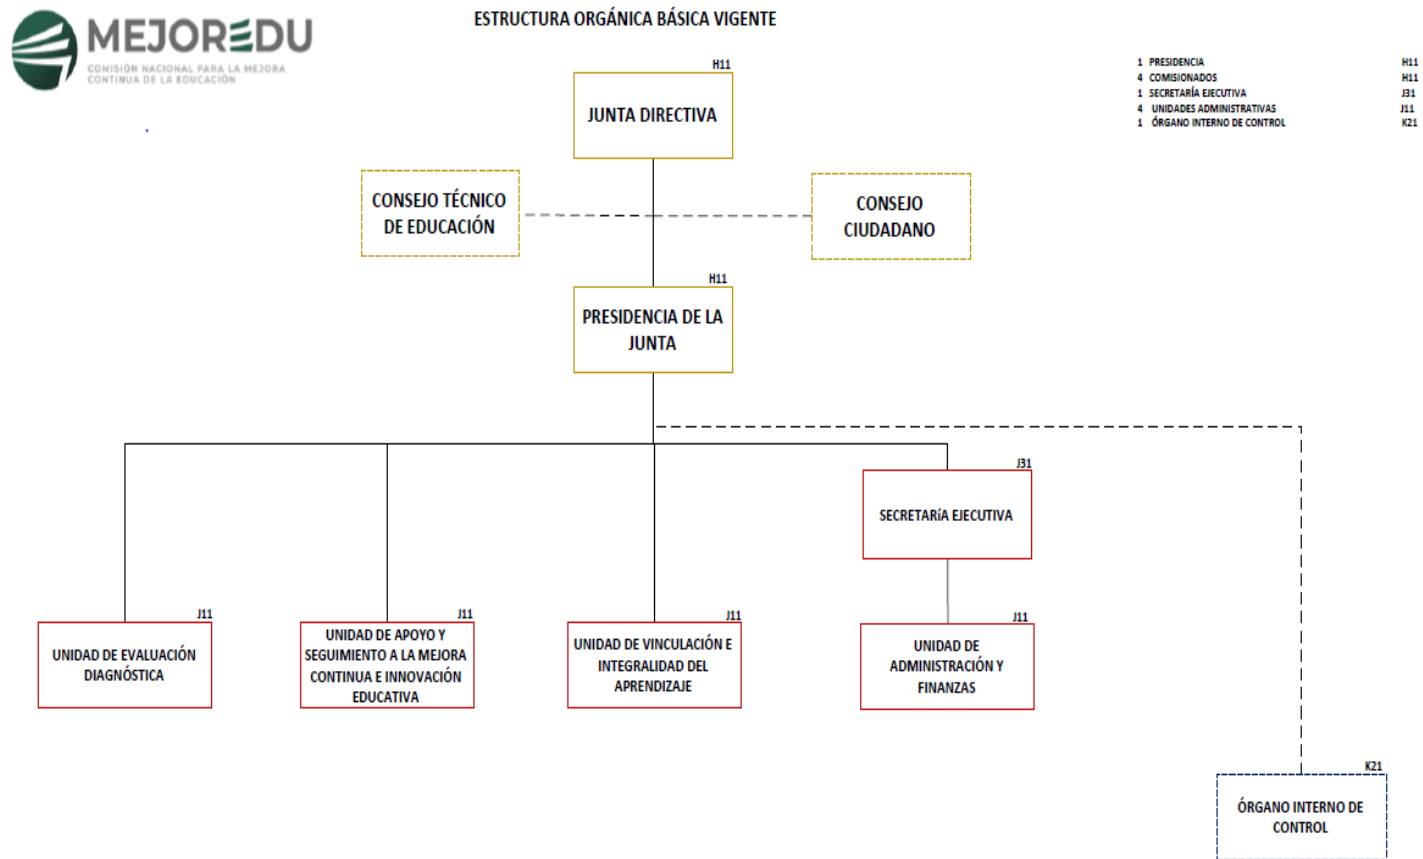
MEJOREDU
COMISIÓN NACIONAL PARA LA MEJORA CONTINUA DE LA EDUCACIÓN

ESTRUCTURA ORGÁNICA BÁSICA VIGENTE

| | | |
|---|---|---|
| 1 | PRESIDENCIA | H11 |
| 4 | COMISIONADOS | H11 |
| 1 | SECRETARÍA EJECUTIVA | J31 |
| 4 | UNIDADES ADMINISTRATIVAS | J11 |
| 1 | ÓRGANO INTERNO DE CONTROL | K21 |

H11
JUNTA DIRECTIVA

CONSEJO TÉCNICO DE EDUCACIÓN

CONSEJO CIUDADANO

H11
PRESIDENCIA DE LA JUNTA

J31
SECRETARÍA EJECUTIVA

J11
UNIDAD DE EVALUACIÓN DIAGNÓSTICA

J11
UNIDAD DE APOYO Y SEGUIMIENTO A LA MEJORA CONTINUA E INNOVACIÓN EDUCATIVA

J11
UNIDAD DE VINCULACIÓN E INTEGRALIDAD DEL APRENDIZAJE

J11
UNIDAD DE ADMINISTRACIÓN Y FINANZAS

K21
ÓRGANO INTERNO DE CONTROL